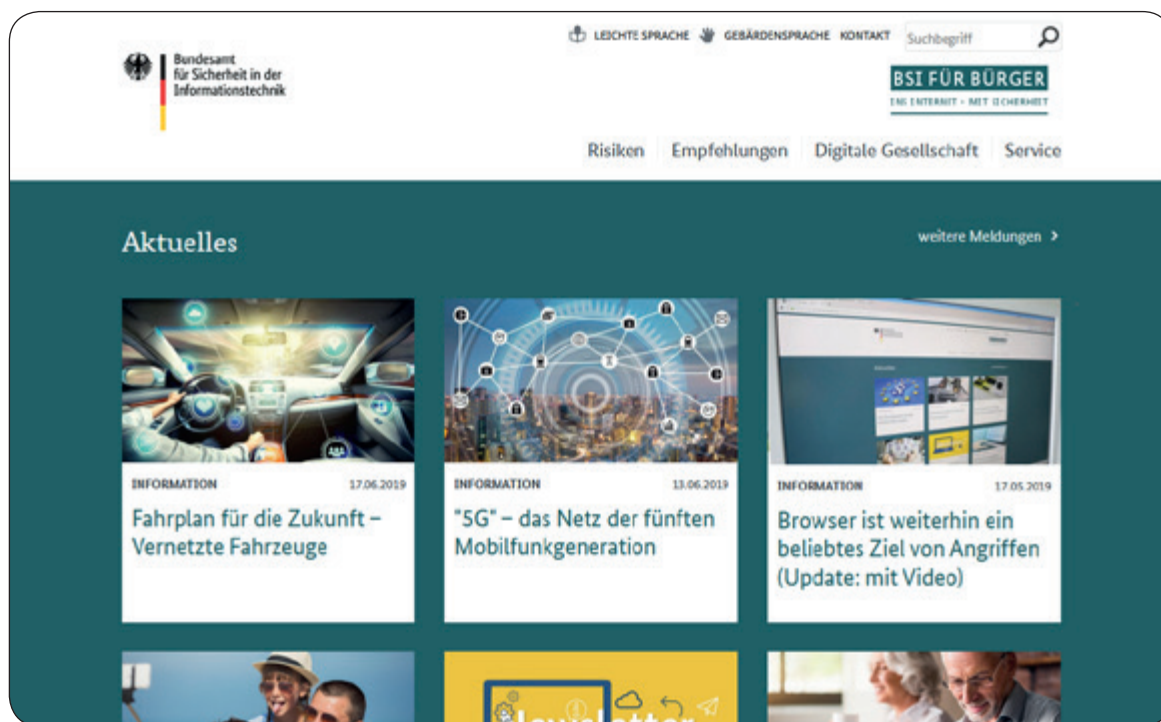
Bundesamt für Sicherheit in der Informationstechnik

LEICHTE SPRACHE GEBÄRDENSPRACHE KONTAKT Suchbegriff

BSI FÜR BÜRGER
INS INTERNET - MIT SICHERHEIT

Risiken Empfehlungen Digitale Gesellschaft Service

Aktuelles

weitere Meldungen >

INFORMATION 17.06.2019
Fahrplan für die Zukunft – Vernetzte Fahrzeuge

INFORMATION 13.06.2019
"5G" – das Netz der fünften Mobilfunkgeneration

INFORMATION 17.05.2019
Browser ist weiterhin ein beliebtes Ziel von Angriffen (Update: mit Video)

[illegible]